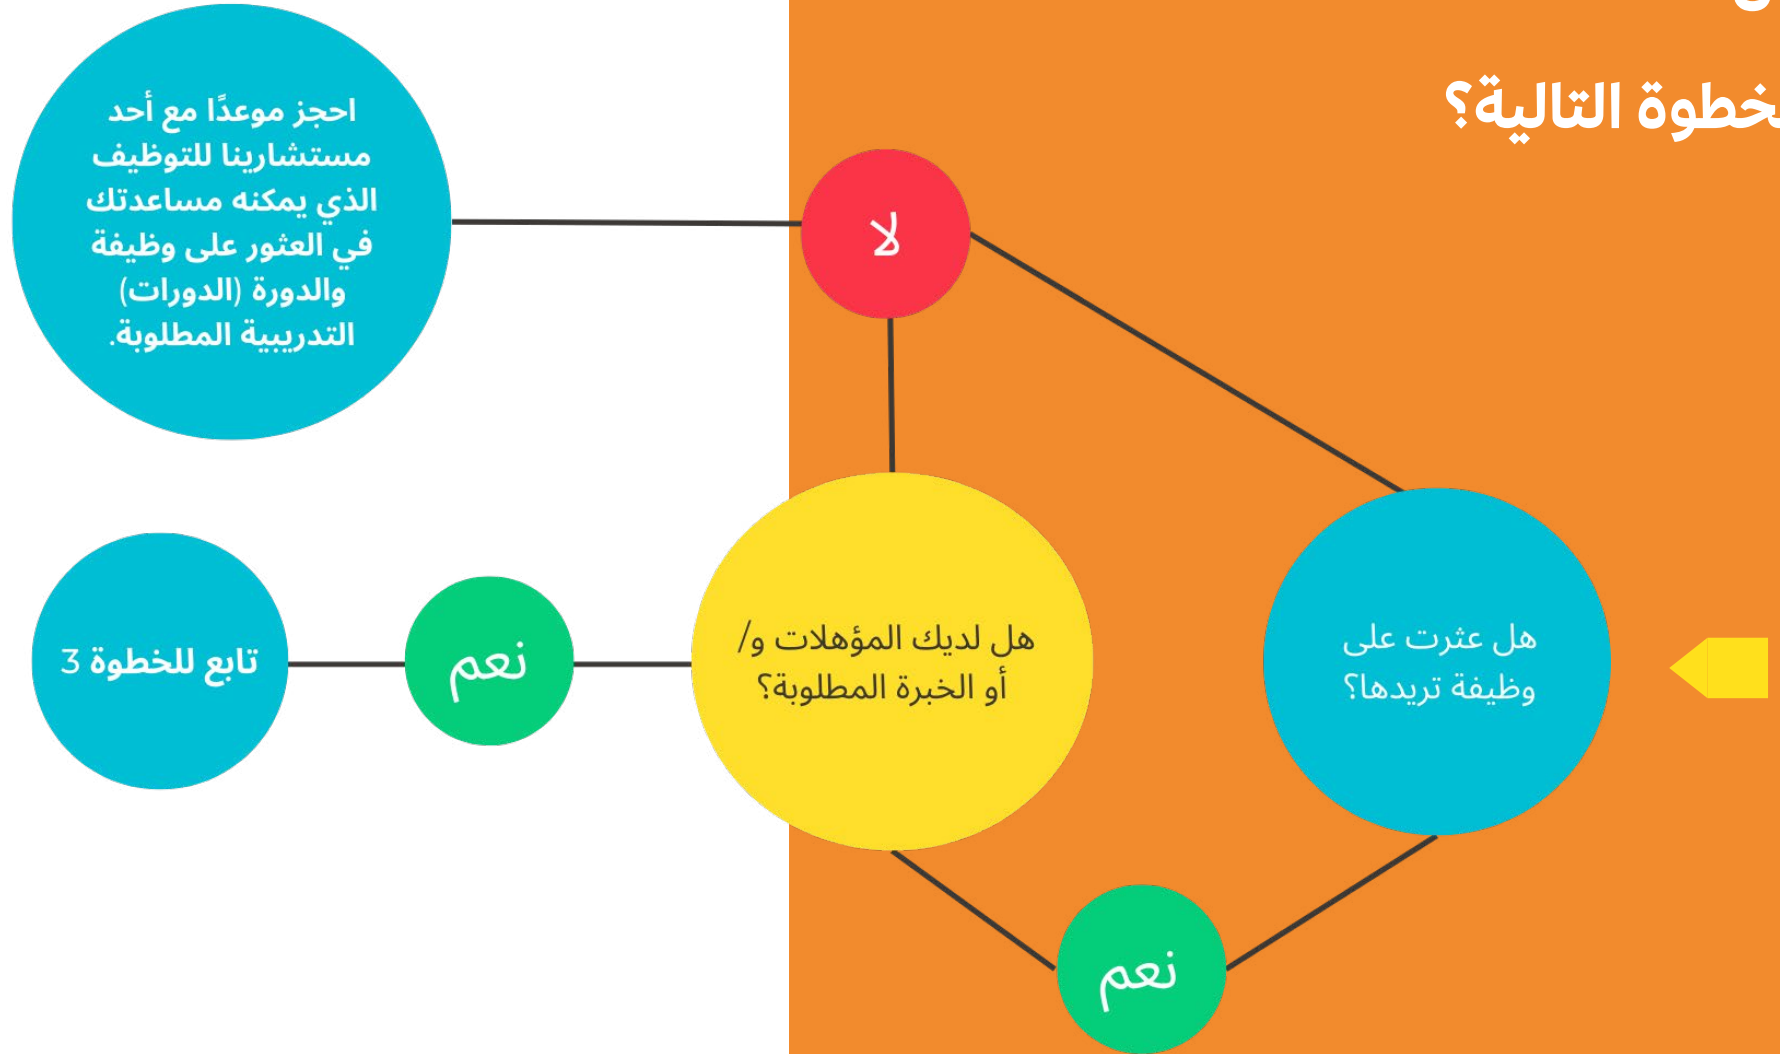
خطوة التالية؟

هل عثرت على وظيفة تريدها؟

نعم

هل لديك المؤهلات و/ أو الخبرة المطلوبة؟

لا

احجز موعدًا مع أحد مستشارينا للتوظيف الذي يمكنه مساعدتك في العثور على وظيفة والدورة (الدورات) التدريبية المطلوبة.

نعم

تابع للخطوة 3